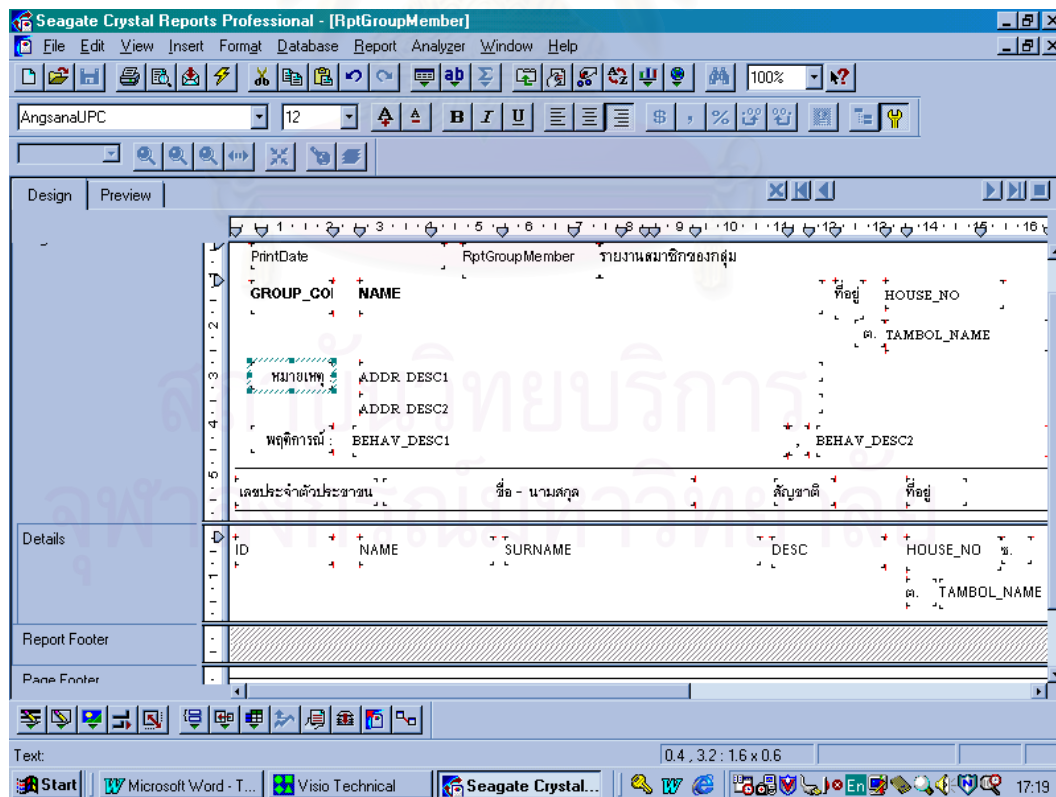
Seagate Crystal Reports Professional - [RptGroupMember]

File Edit View Insert Format Database Report Analyzer Window Help

100%

AngsanaUPC 12

Design Preview

PrintDate RptGroupMember รายงานสมาชิกของกลุ่ม

GROUP_CO NAME ที่อยู่ HOUSE_NO

ต. TAMBOL_NAME

หมายเหตุ : ADDR DESC1

ADDR DESC2

พฤติการณ์ : BEHAV_DESC1 BEHAV_DESC2

เลขประจำตัวประชาชน ชื่อ - นามสกุล สัญชาติ ที่อยู่

Details

ID NAME SURNAME DESC HOUSE_NO ซ.

ต. TAMBOL_NAME

Report Footer

Page Footer

Text:

0.4 , 3.2 : 1.6 x 0.6

Start Microsoft Word - T... Visio Technical Seagate Crystal... En 17:19

สถาบันวิทยบริการ จุฬาลงกรณ์มหาวิทยาลัย